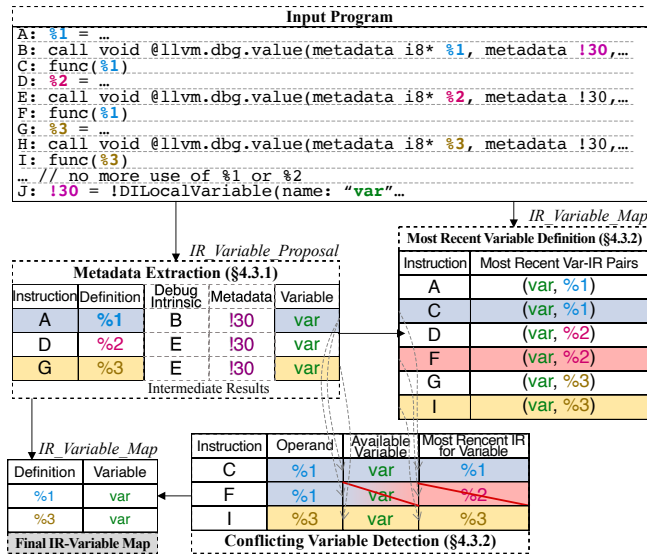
Input Program

A: %1 = …
B: call void @llvm.dbg.value(metadata i8* %1, metadata !30,…
C: func(%1)
D: %2 = …
E: call void @llvm.dbg.value(metadata i8* %2, metadata !30,…
F: func(%1)
G: %3 = …
H: call void @llvm.dbg.value(metadata i8* %3, metadata !30,…
I: func(%3)
… // no more use of %1 or %2
J: !30 = !DILocalVariable(name: "var"…

IR_Variable_Proposal

Metadata Extraction (§4.3.1)

| Instruction | Definition | Debug Intrinsic | Metadata | Variable |
|---|---|---|---|---|
| A | %1 | B | !30 | var |
| D | %2 | E | !30 | var |
| G | %3 | E | !30 | var |

Intermediate Results

IR_Variable_Map

Most Recent Variable Definition (§4.3.2)

| Instruction | Most Recent Var-IR Pairs |
|---|---|
| A | (var, %1) |
| C | (var, %1) |
| D | (var, %2) |
| F | (var, %2) |
| G | (var, %3) |
| I | (var, %3) |

IR_Variable_Map

| Definition | Variable |
|---|---|
| %1 | var |
| %3 | var |

Final IR-Variable Map

| Instruction | Operand | Available Variable | Most Rencent IR for Variable |
|---|---|---|---|
| C | %1 | var | %1 |
| F | %1 | var | %2 |
| I | %3 | var | %3 |

Conflicting Variable Detection (§4.3.2)